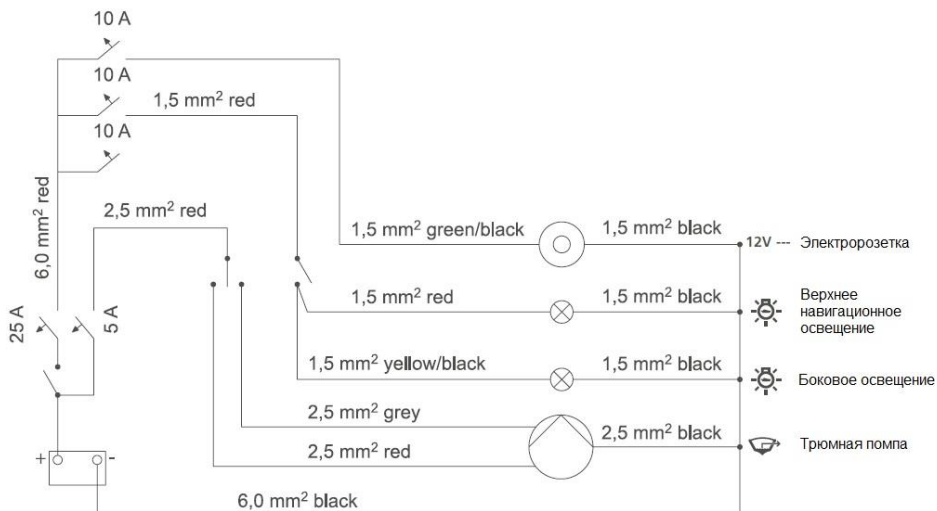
10 A

10 A

1,5 mm$^2$ red

10 A

6,0 mm$^2$ red

2,5 mm$^2$ red

1,5 mm$^2$ green/black

1,5 mm$^2$ black

12V --- Электророзетка

25 A

5 A

1,5 mm$^2$ red

1,5 mm$^2$ black

Верхнее навигационное освещение

1,5 mm$^2$ yellow/black

1,5 mm$^2$ black

Боковое освещение

2,5 mm$^2$ grey

2,5 mm$^2$ black

2,5 mm$^2$ red

Трюмная помпа

+

-

6,0 mm$^2$ black